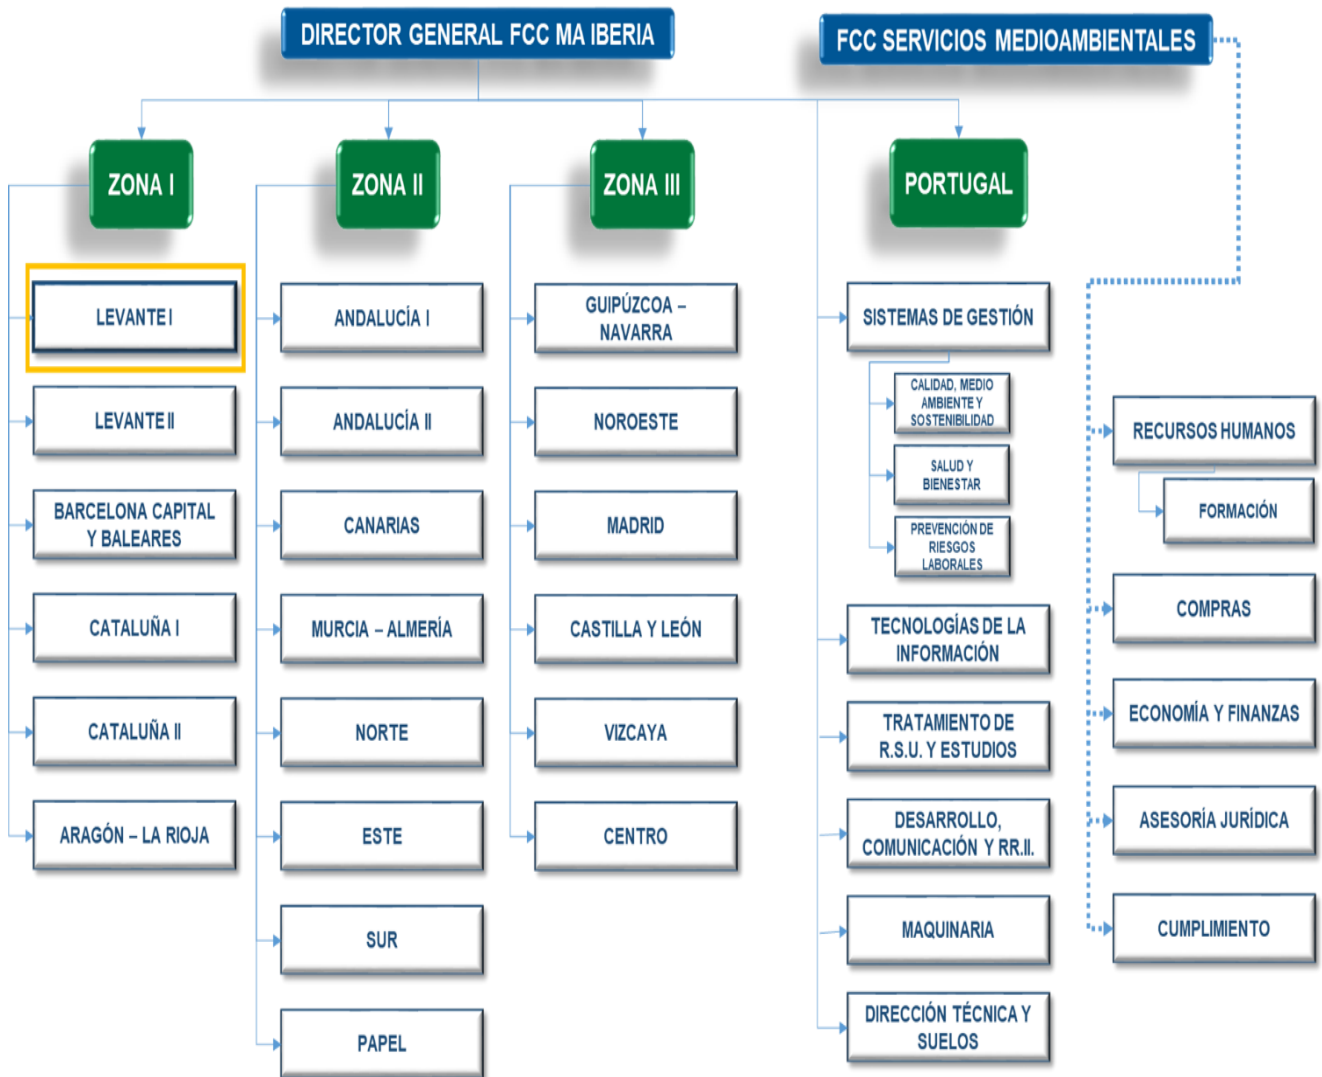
DIRECTOR GENERAL FCC MA IBERIA

FCC SERVICIOS MEDIOAMBIENTALES

ZONA I

LEVANTE I

LEVANTE II

BARCELONA CAPITAL Y BALEARES

CATALUÑA I

CATALUÑA II

ARAGÓN – LA RIOJA

ZONA II

ANDALUCÍA I

ANDALUCÍA II

CANARIAS

MURCIA – ALMERÍA

NORTE

ESTE

SUR

PAPEL

ZONA III

GUIPÚZCOA – NAVARRA

NOROESTE

MADRID

CASTILLA Y LEÓN

VIZCAYA

CENTRO

PORTUGAL

SISTEMAS DE GESTIÓN

CALIDAD, MEDIO AMBIENTE Y SOSTENIBILIDAD

SALUD Y BIENESTAR

PREVENCIÓN DE RIESGOS LABORALES

TECNOLOGÍAS DE LA INFORMACIÓN

TRATAMIENTO DE R.S.U. Y ESTUDIOS

DESARROLLO, COMUNICACIÓN Y RR.II.

MAQUINARIA

DIRECCIÓN TÉCNICA Y SUELOS

RECURSOS HUMANOS

FORMACIÓN

COMPRAS

ECONOMÍA Y FINANZAS

ASESORÍA JURÍDICA

CUMPLIMIENTO